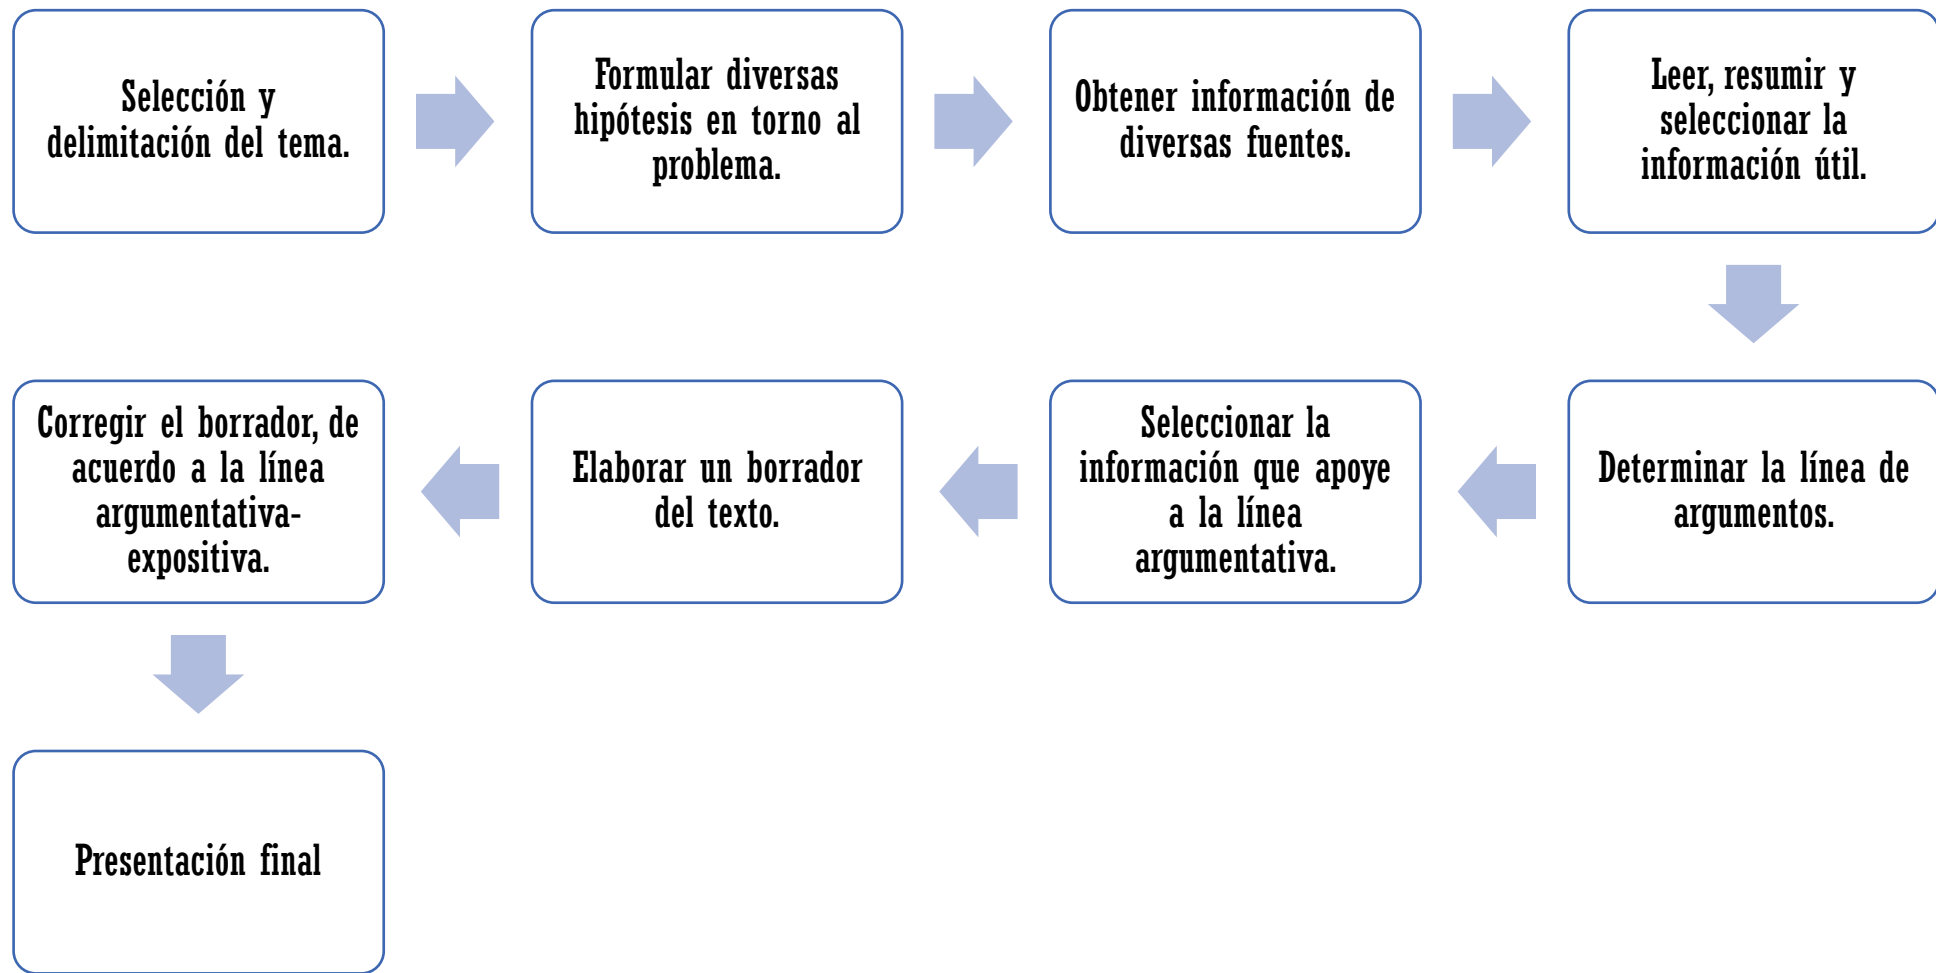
Selección y delimitación del tema.

Formular diversas hipótesis en torno al problema.

Obtener información de diversas fuentes.

Leer, resumir y seleccionar la información útil.

Determinar la línea de argumentos.

Seleccionar la información que apoye a la línea argumentativa.

Elaborar un borrador del texto.

Corregir el borrador, de acuerdo a la línea argumentativa-expositiva.

Presentación final